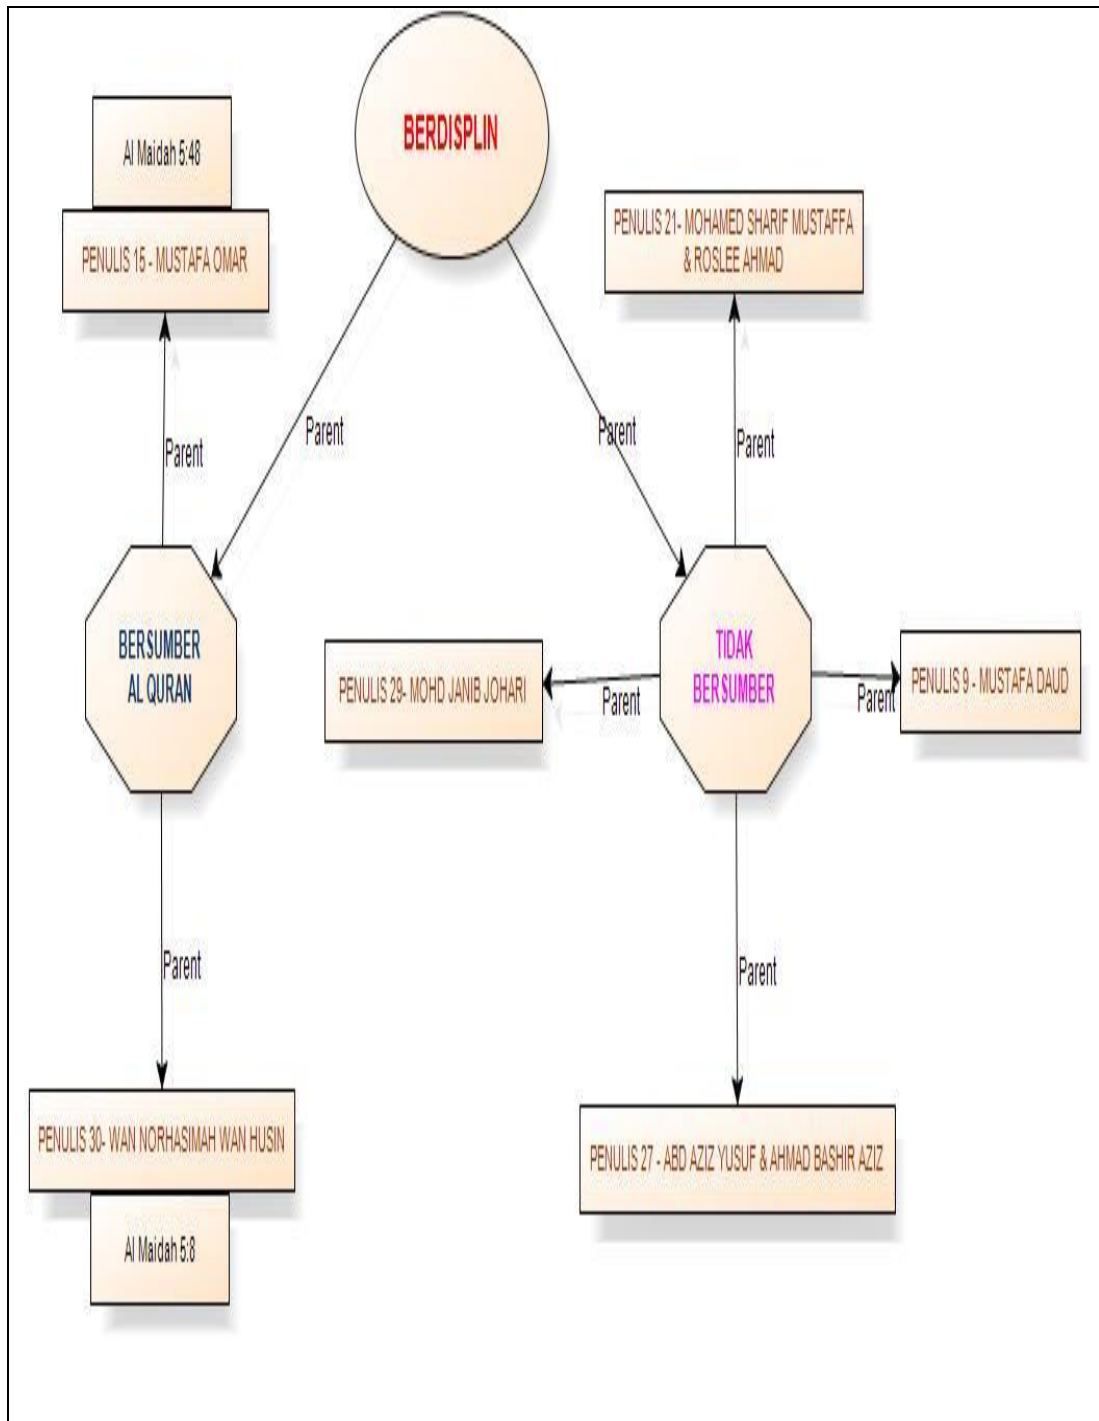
BERDISPLIN

Al Maidah 5:48

PENULIS 15 - MUSTAFA OMAR

PENULIS 21- MOHAMED SHARIF MUSTAFFA & ROSLEE AHMAD

Parent

Parent

Parent

Parent

BERSUMBER AL QURAN

TIDAK BERSUMBER

PENULIS 29- MOHD JANIB JOHARI

Parent

Parent

PENULIS 9 - MUSTAFA DAUD

Parent

Parent

PENULIS 30- WAN NORHASIMAH WAN HUSIN

PENULIS 27 - ABD AZIZ YUSUF & AHMAD BASHIR AZIZ

Al Maidah 5:8